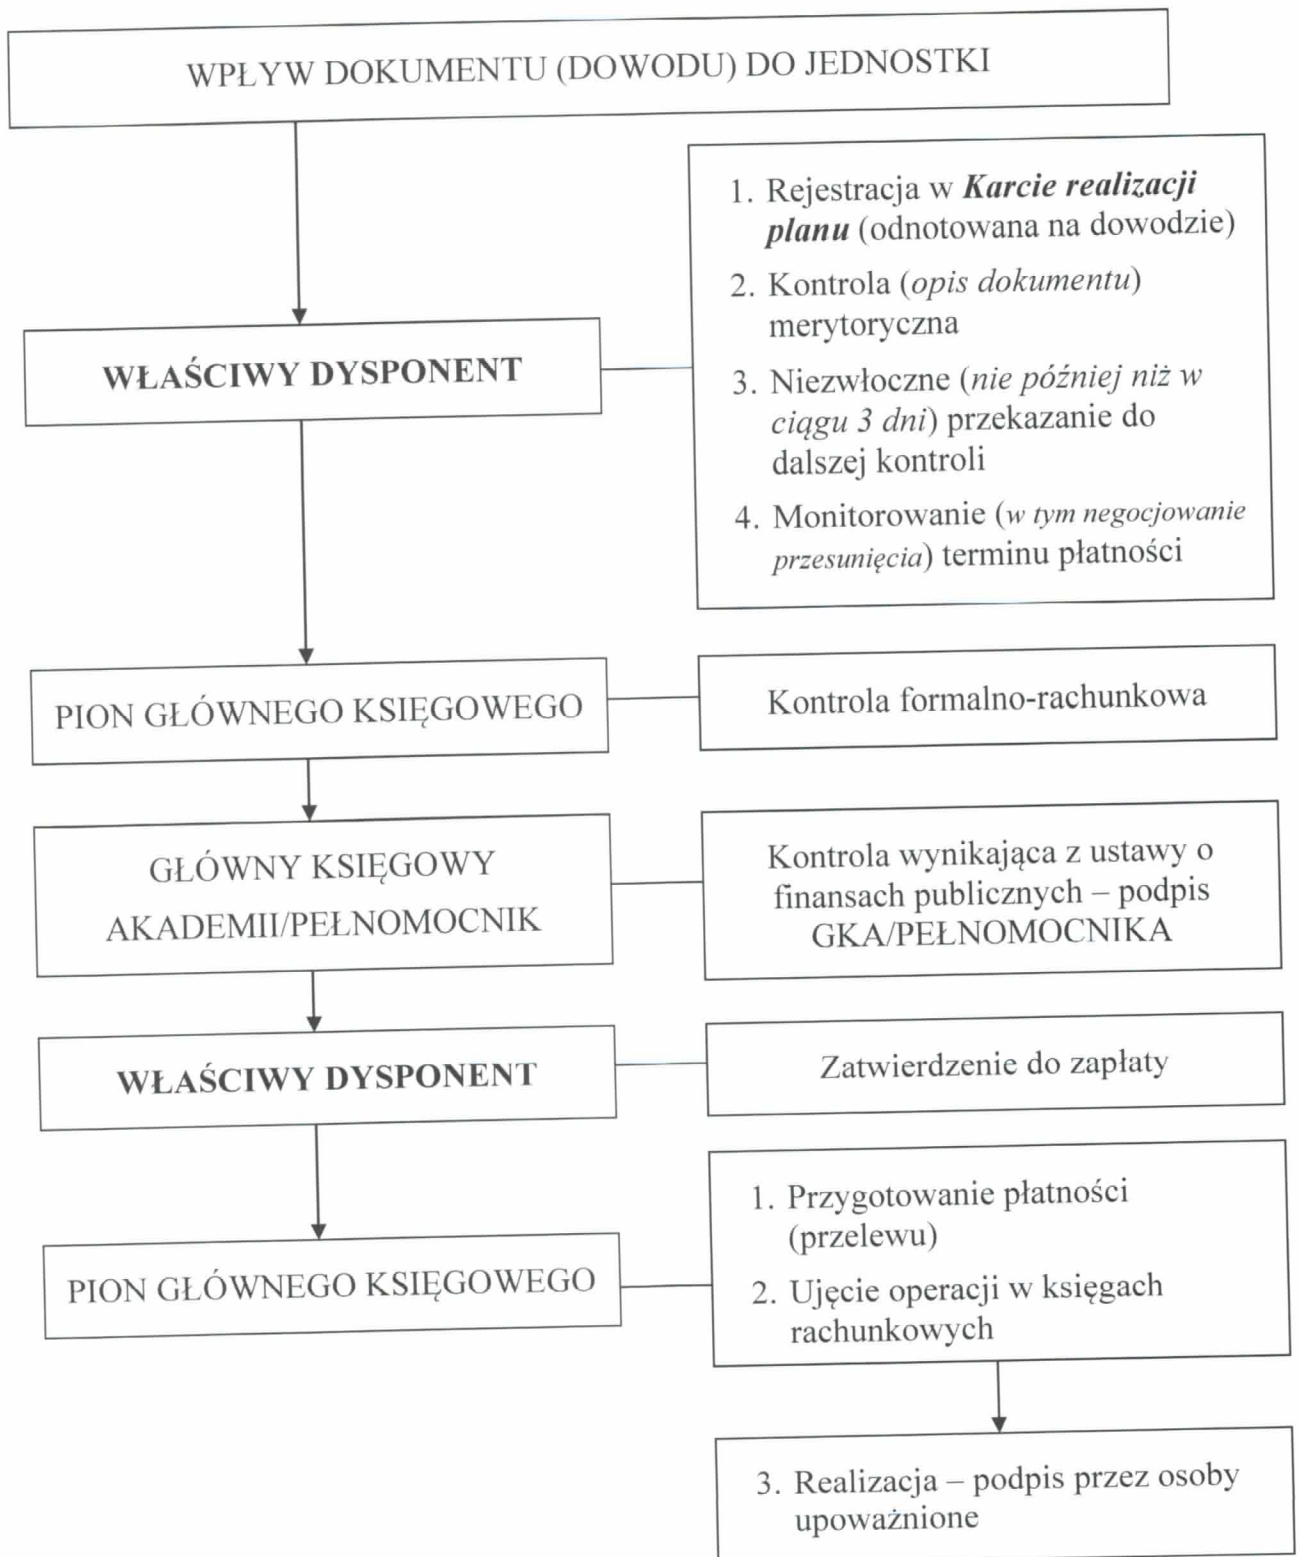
WPŁYW DOKUMENTU (DOWODU) DO JEDNOSTKI

WŁAŚCIWY DYSPONENT

1. Rejestracja w *Karcie realizacji planu* (odnotowana na dowodzie)
2. Kontrola (*opis dokumentu*) merytoryczna
3. Niezwłoczne (*nie później niż w ciągu 3 dni*) przekazanie do dalszej kontroli
4. Monitorowanie (*w tym negocjowanie przesunięcia*) terminu płatności

PION GŁÓWNEGO KSIĘGOWEGO

Kontrola formalno-rachunkowa

GŁÓWNY KSIĘGOWY AKADEMII/PEŁNOMOCNIK

Kontrola wynikająca z ustawy o finansach publicznych – podpis GKA/PEŁNOMOCNIKA

WŁAŚCIWY DYSPONENT

Zatwierdzenie do zapłaty

PION GŁÓWNEGO KSIĘGOWEGO

1. Przygotowanie płatności (przelewu)
2. Ujęcie operacji w księgach rachunkowych

3. Realizacja – podpis przez osoby upoważnione